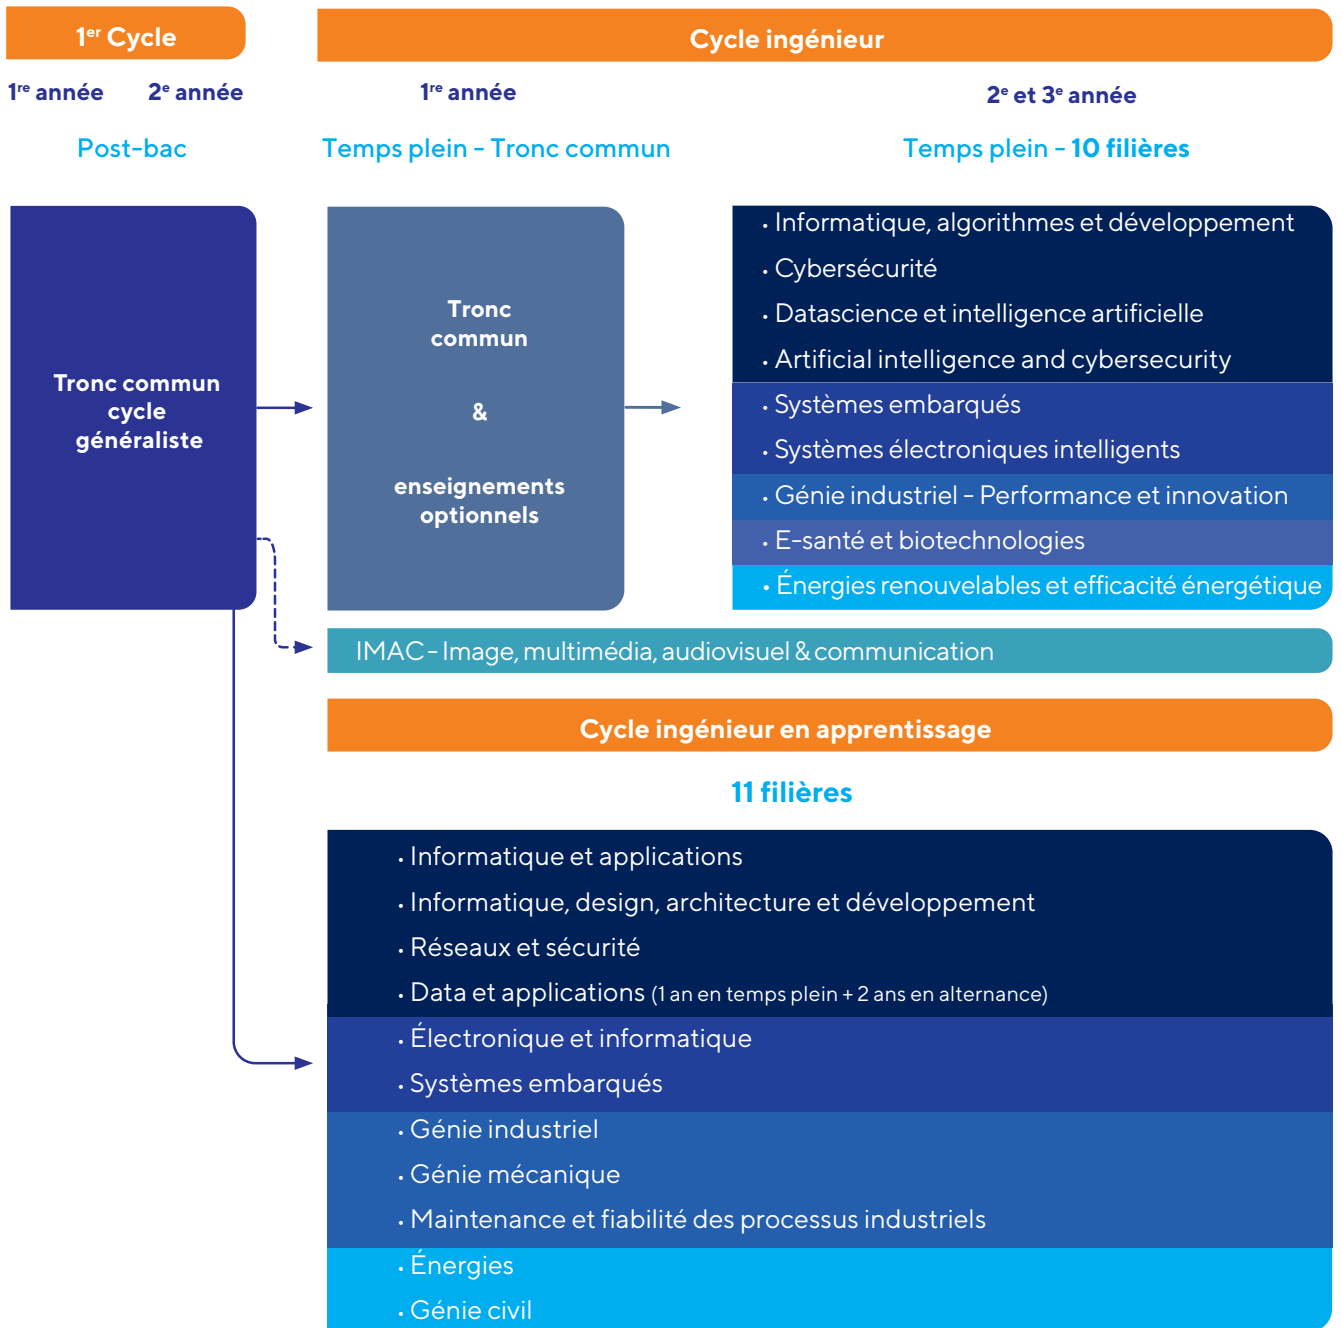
1$^{er}$ Cycle

Cycle ingénieur

1$^{re}$ année 2$^{e}$ année

1$^{re}$ année

2$^{e}$ et 3$^{e}$ année

Post-bac

Temps plein - Tronc commun

Temps plein - 10 filières

Tronc commun cycle généraliste

Tronc commun

&

enseignements optionnels

• Informatique, algorithmes et développement
• Cybersécurité
• Datascience et intelligence artificielle
• Artificial intelligence and cybersecurity
• Systèmes embarqués
• Systèmes électroniques intelligents
• Génie industriel - Performance et innovation
• E-santé et biotechnologies
• Énergies renouvelables et efficacité énergétique

IMAC - Image, multimédia, audiovisuel & communication

Cycle ingénieur en apprentissage

11 filières

• Informatique et applications
• Informatique, design, architecture et développement
• Réseaux et sécurité
• Data et applications (1 an en temps plein + 2 ans en alternance)
• Électronique et informatique
• Systèmes embarqués
• Génie industriel
• Génie mécanique
• Maintenance et fiabilité des processus industriels
• Énergies
• Génie civil